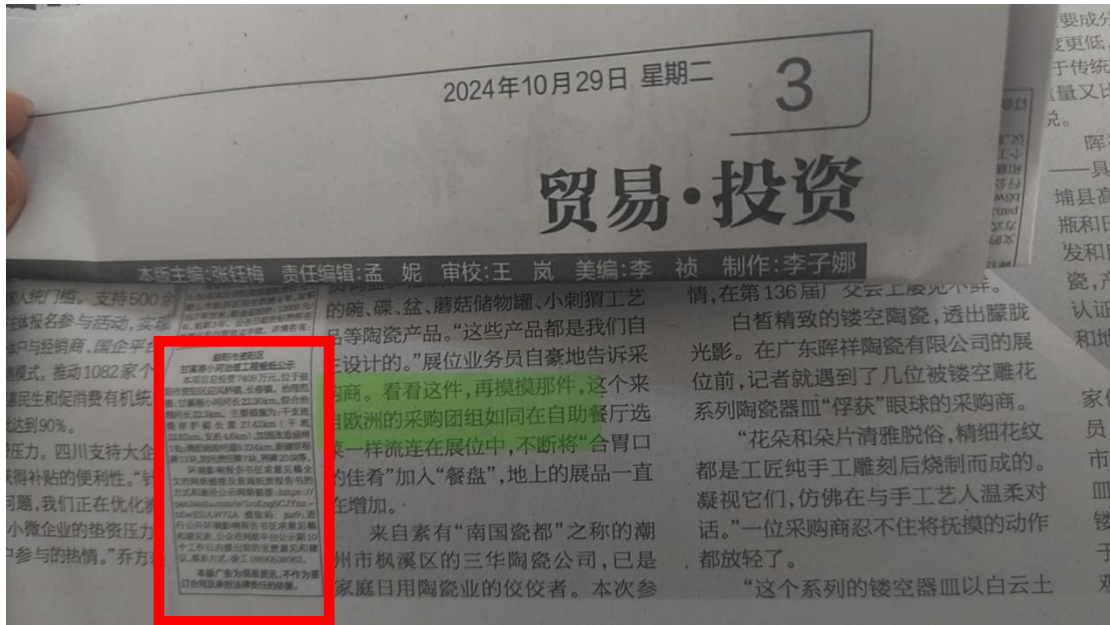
2024年10月29日 星期二 3

贸易·投资

本版主编:张钰梅 责任编辑:孟 妮 审校:王 岚 美编:李 祯 制作:李子娜

入统门槛。支持500多
主体报名参与活动,实现
农户与经销商、国企平台
模式,推动1082家个
民生和促消费有机统
达到90%。
压力。四川支持大企
获得补贴的便利性。"针
问题,我们正在优化资
小微企业的垫资压力
中参与的热情。"乔方

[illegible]
甘孜藏族自治州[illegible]公示
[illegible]

的碗、碟、盆、蘑菇储物罐、小刺猬工艺品等陶瓷产品。"这些产品都是我们自主设计的。"展位业务员自豪地告诉采购商。看看这件,再摸摸那件,这个来自欧洲的采购团组如同在自助餐厅选菜一样流连在展位中,不断将"合胃口的佳肴"加入"餐盘",地上的展品一直在增加。

来自素有"南国瓷都"之称的潮州市枫溪区的三华陶瓷公司,已是家庭日用陶瓷业的佼佼者。本次参

情,在第136届广交会上屡见不鲜。

白皙精致的镂空陶瓷,透出朦胧光影。在广东晖祥陶瓷有限公司的展位前,记者就遇到了几位被镂空雕花系列陶瓷器皿"俘获"眼球的采购商。

"花朵和朵片清雅脱俗,精细花纹都是工匠纯手工雕刻后烧制而成的。凝视它们,仿佛在与手工艺人温柔对话。"一位采购商忍不住将抚摸的动作都放轻了。

"这个系列的镂空器皿以白云土

要成分
更低,
于传统
量又内
。
晖
——具
埔县高
瓶和日
发和
瓷,产
认证
和地
家
员
市
皿
镂
于
观